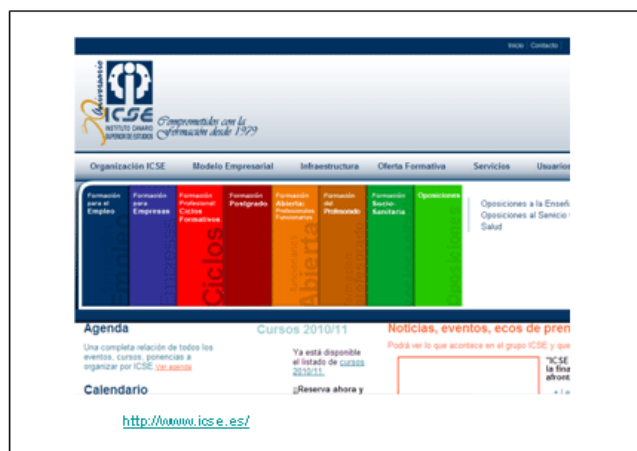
Inicio | Contacto

30 Aniversario
ICSE
INSTITUTO CANARIO SUPERIOR DE ESTUDIOS
Comprometidos con la Formación desde 1979

Organización ICSE | Modelo Empresarial | Infraestructura | Oferta Formativa | Servicios | Usuarios

Formación para el Empleo
Empleo

Formación para Empresas
Empresas

Formación Profesional: Ciclos Formativos
Ciclos

Formación Posgrado

Formación Abierta: Profesionales Funcionarios
Abierta

Formación del Profesorado

Formación Socio-Sanitaria

Oposiciones
Oposiciones

Oposiciones a la Enseñ
Oposiciones al Servicio
Salud

Agenda
Una completa relación de todos los eventos, cursos, ponencias a organizar por ICSE. Ver agenda

Calendario

Cursos 2010/11
Ya está disponible el listado de cursos 2010/11.
¡Reserva ahora y

Noticias, eventos, ecos de pren
Podrá ver lo que acontece en el grupo ICSE y que
"ICSE
la fina
afront

http://www.icse.es/